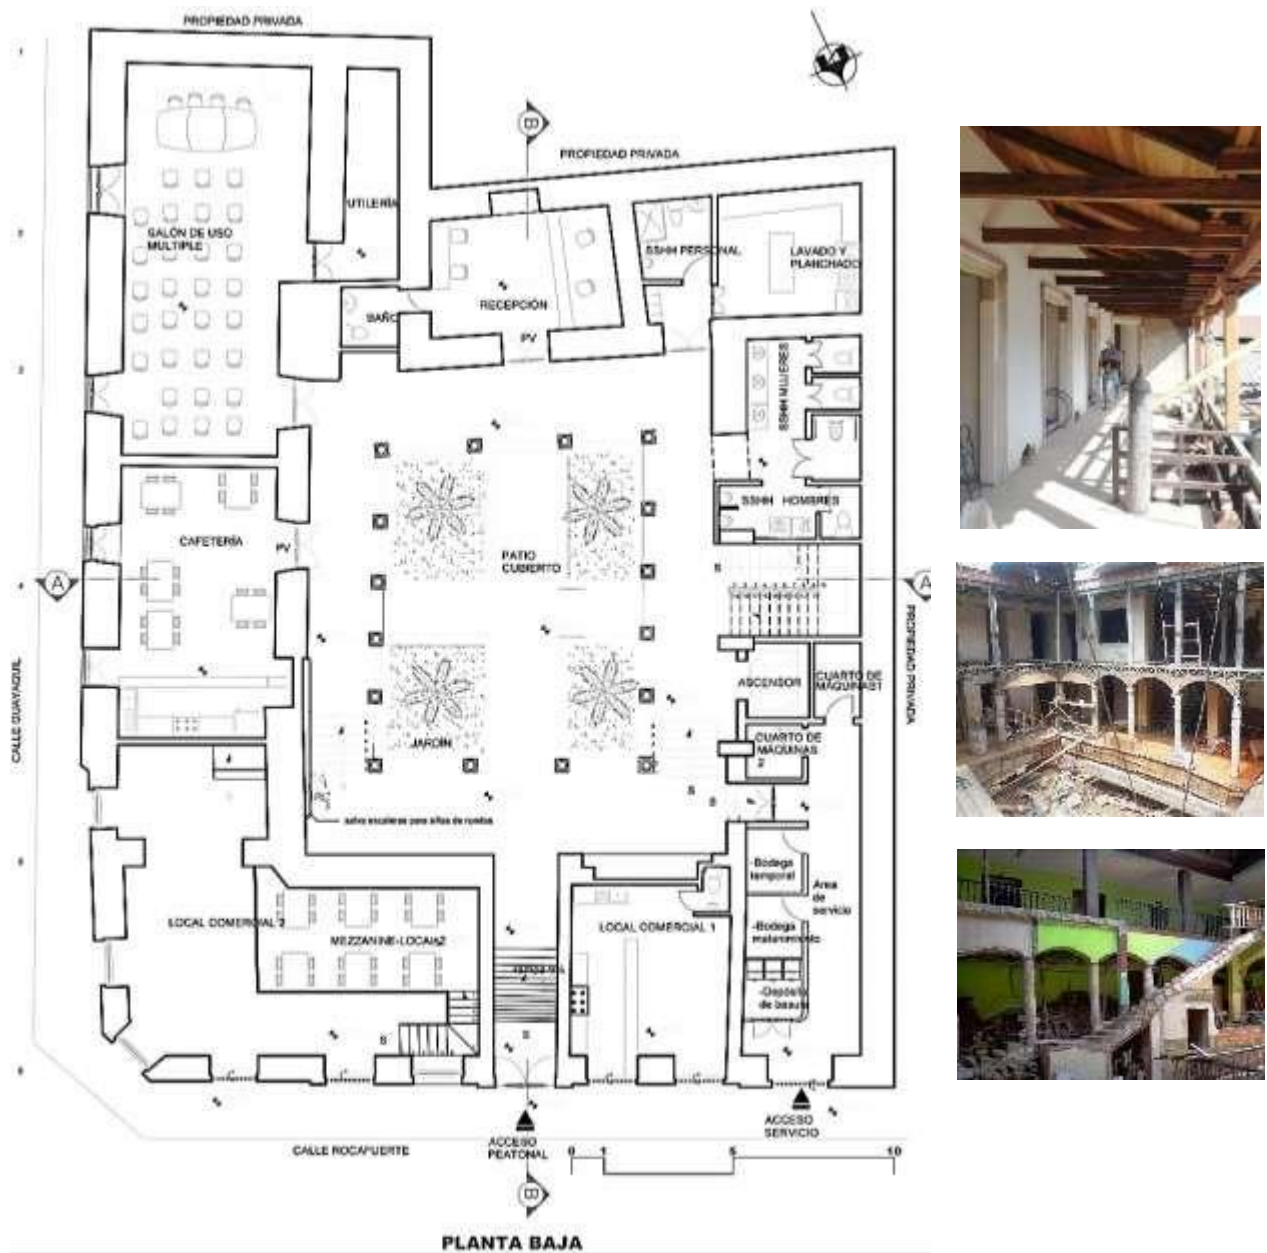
PROPIEDAD PRIVADA

PROPIEDAD PRIVADA

UTILERÍA

SALÓN DE USO MULTIPLE

SSHH PERSONAL

LAVADO Y PLANCHADO

RECEPCIÓN

BAÑO

PV

SSHH MUJERES

SSHH HOMBRES

CAFETERÍA

PV

PATIO CUBIERTO

S

A

A

CALLE GUAYAQUIL

PROPIEDAD PRIVADA

ASCENSOR

CUARTO DE MÁQUINAS 1

CUARTO DE MÁQUINAS 2

JARDÍN

S

S

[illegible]

-Bodega temporal

Área de servicio

-Bodega mantenimiento

-Depósito de basura

LOCAL COMERCIAL 2

MEZZANINE-LOCAL2

LOCAL COMERCIAL 1

S

S

ACCESO PEATONAL

ACCESO SERVICIO

CALLE ROCAFUERTE

0 1 5 10

D

D

PLANTA BAJA